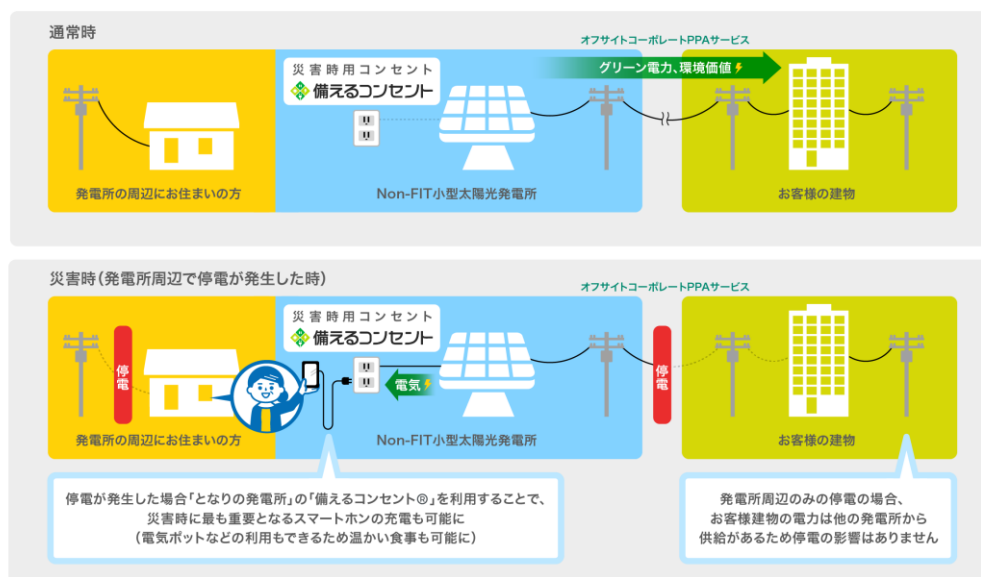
通常時

オフサイトコーポレートPPAサービス

災害時用コンセント
備えるコンセント

グリーン電力、環境価値

発電所の周辺にお住まいの方

Non-FIT小型太陽光発電所

お客様の建物

災害時（発電所周辺で停電が発生した時）

オフサイトコーポレートPPAサービス

災害時用コンセント
備えるコンセント

停電

電気

停電

発電所の周辺にお住まいの方

Non-FIT小型太陽光発電所

お客様の建物

停電が発生した場合「となりの発電所」の「備えるコンセント®」を利用することで、災害時に最も重要となるスマートホンの充電も可能に（電気ポットなどの利用もできるため温かい食事も可能に）

発電所周辺のみの停電の場合、お客様建物の電力は他の発電所から供給があるため停電の影響はありません